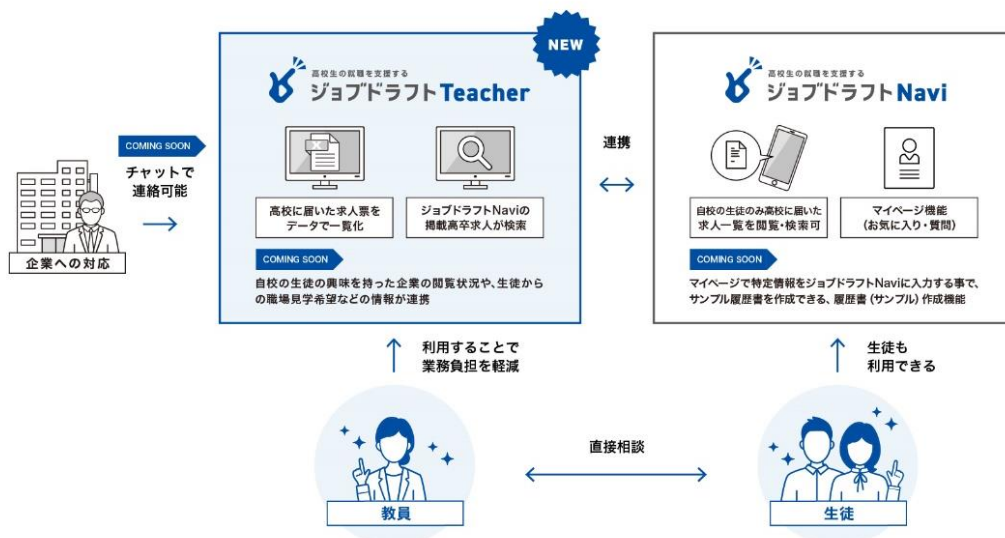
企業への対応

COMING SOON

チャットで連絡可能

NEW

高校生の就職を支援する
ジョブドラフトTeacher

高校に届いた求人票をデータで一覧化

ジョブドラフトNaviの掲載高卒求人が検索

COMING SOON

自校の生徒の興味を持った企業の閲覧状況や、生徒からの職場見学希望などの情報が連携

連携

高校生の就職を支援する
ジョブドラフトNavi

自校の生徒のみ高校に届いた求人一覧を閲覧・検索可

マイページ機能（お気に入り・質問）

COMING SOON

マイページで特定情報をジョブドラフトNaviに入力する事で、サンプル履歴書を作成できる、履歴書（サンプル）作成機能

利用することで業務負担を軽減

生徒も利用できる

直接相談

教員

生徒